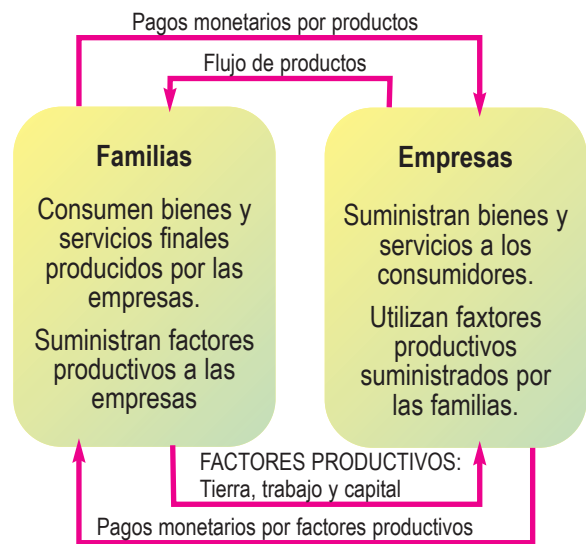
Pagos monetarios por productos

Flujo de productos

Familias

Consumen bienes y servicios finales producidos por las empresas.

Suministran factores productivos a las empresas

Empresas

Suministran bienes y servicios a los consumidores.

Utilizan faxtores productivos suministrados por las familias.

FACTORES PRODUCTIVOS:
Tierra, trabajo y capital

Pagos monetarios por factores productivos